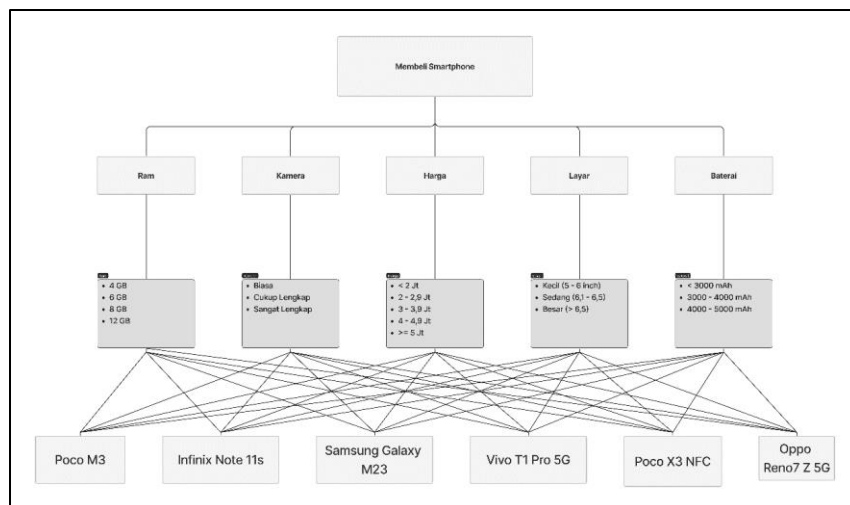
Membeli Smartphone

Ram

Kamera

Harga

Layar

Baterai

- 4 GB
- 6 GB
- 8 GB
- 12 GB

- Biasa
- Cukup Lengkap
- Sangat Lengkap

- < 2 Jt
- 2 - 2,9 Jt
- 3 - 3,9 Jt
- 4 - 4,9 Jt
- >= 5 Jt

- Kecil (5 - 6 inch)
- Sedang (6,1 - 6,5)
- Besar (> 6,5)

- < 3000 mAh
- 3000 - 4000 mAh
- 4000 - 5000 mAh

Poco M3

Infinix Note 11s

Samsung Galaxy M23

Vivo T1 Pro 5G

Poco X3 NFC

Oppo Reno7 Z 5G